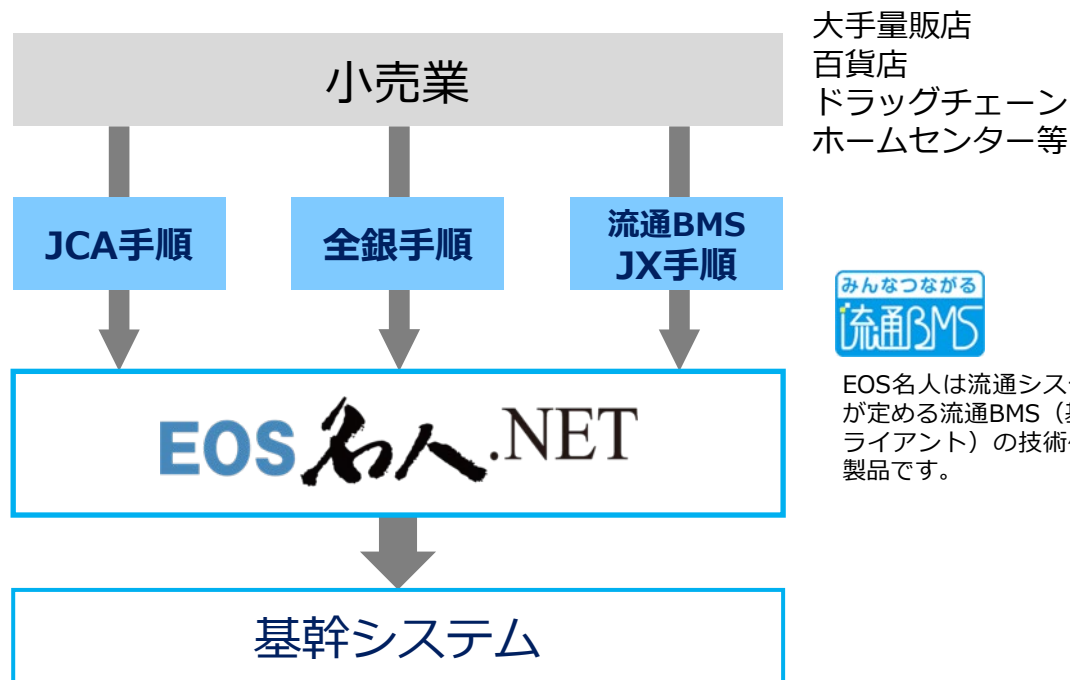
小売業

大手量販店
百貨店
ドラッグチェーン
ホームセンター等

JCA手順

全銀手順

流通BMS
JX手順

みんなつながる
流通BMS

EOS名人は流通シス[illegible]が定める流通BMS（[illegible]ライアント）の技術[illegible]製品です。

EOS名人.NET

基幹システム